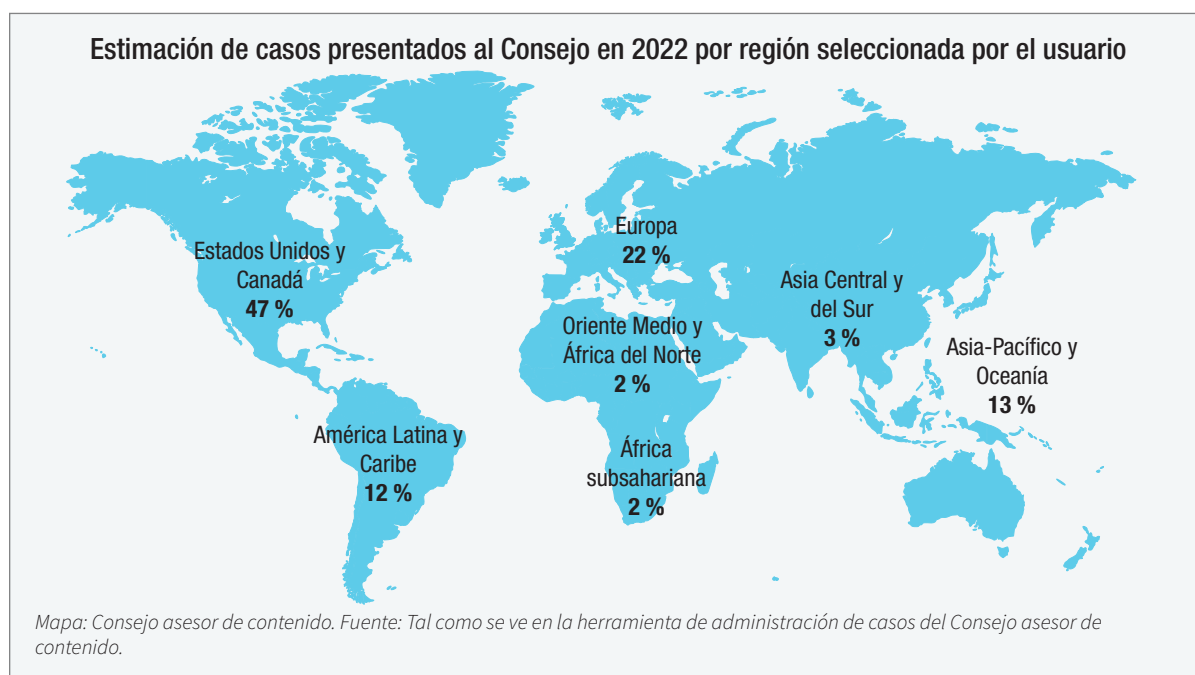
Estimación de casos presentados al Consejo en 2022 por región seleccionada por el usuario

Estados Unidos y Canadá
47 %

Europa
22 %

Asia Central y del Sur
3 %

Oriente Medio y África del Norte
2 %

Asia-Pacífico y Oceanía
13 %

América Latina y Caribe
12 %

África subsahariana
2 %

Mapa: Consejo asesor de contenido. Fuente: Tal como se ve en la herramienta de administración de casos del Consejo asesor de contenido.